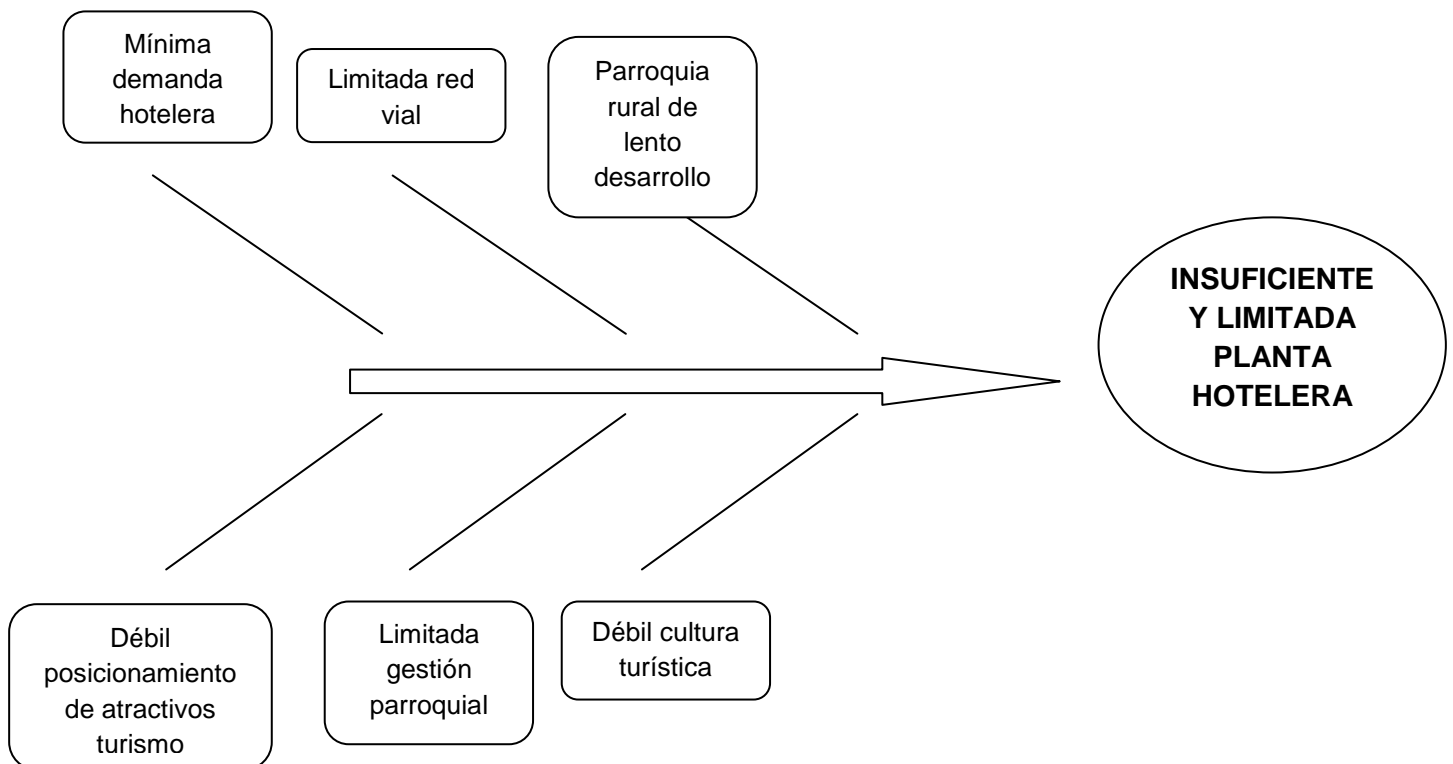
Mínima demanda hotelera

Limitada red vial

Parroquia rural de lento desarrollo

INSUFICIENTE Y LIMITADA PLANTA HOTELERA

Débil posicionamiento de atractivos turismo

Limitada gestión parroquial

Débil cultura turística